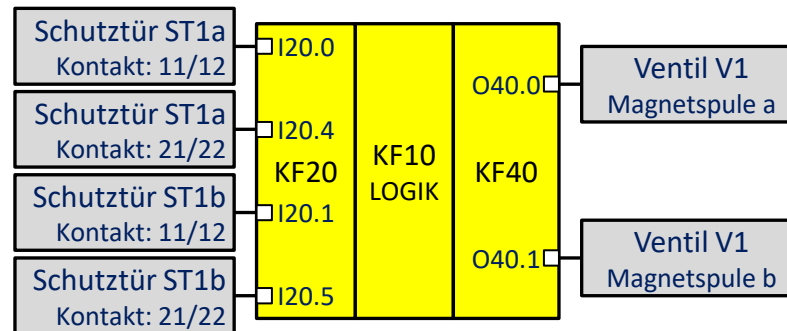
Schutztür ST1a
Kontakt: 11/12

Schutztür ST1a
Kontakt: 21/22

Schutztür ST1b
Kontakt: 11/12

Schutztür ST1b
Kontakt: 21/22

I20.0
I20.4
KF20
I20.1
I20.5

KF10
LOGIK

O40.0
KF40
O40.1

Ventil V1
Magnetspule a

Ventil V1
Magnetspule b